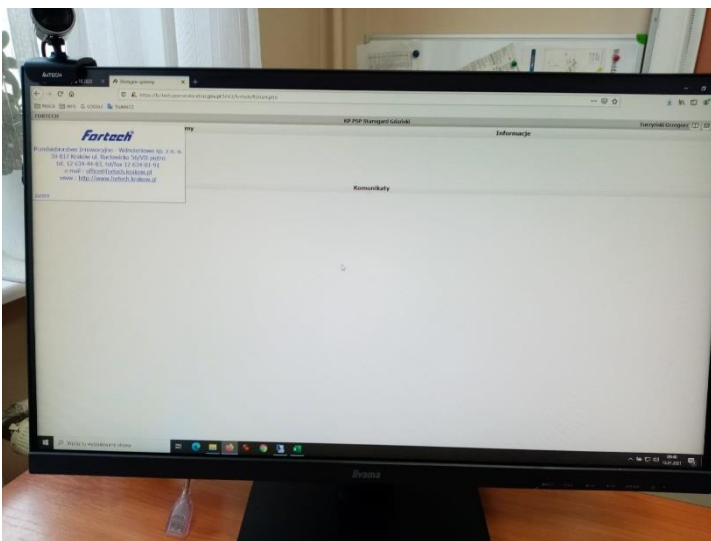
Fortech

Przedsiębiorstwo Innowacyjno - Wdrożeniowe sp. z o. o.
31-817 Kraków ul. Bućmirska 56/VII piętro
tel. 12 634-44-83, tel/fax 12 634-83-91
e-mail : office@fortech.krakow.pl
www : http://www.fortech.krakow.pl

KP PSP Starogard Gdański

Informacje

Komunikaty

Iiyama